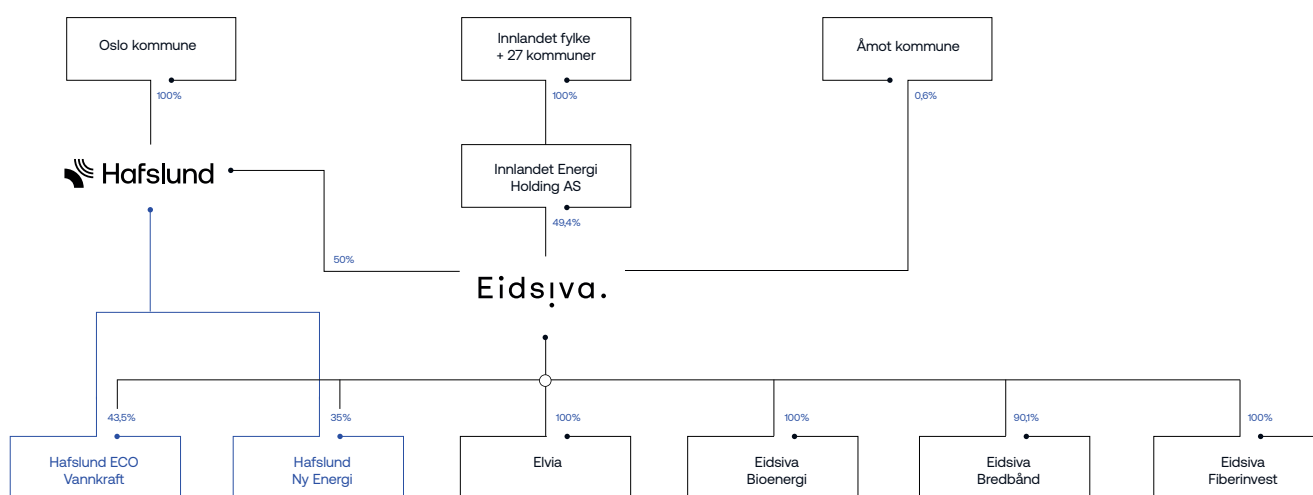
Oslo kommune

100%

Innlandet fylke + 27 kommuner

100%

Åmot kommune

0,6%

Hafslund

Innlandet Energi Holding AS

49,4%

50%

Eidsiva.

43,5%

35%

100%

100%

90,1%

100%

Hafslund ECO Vannkraft

Hafslund Ny Energi

Elvia

Eidsiva Bioenergi

Eidsiva Bredbånd

Eidsiva Fiberinvest